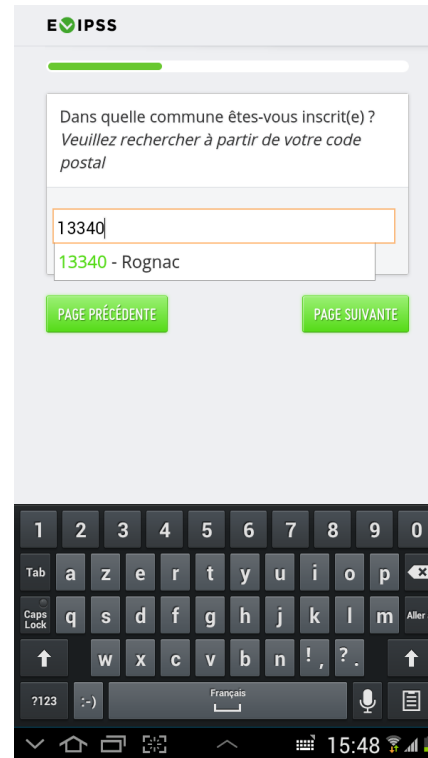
E✓IPSS

Dans quelle commune êtes-vous inscrit(e) ? *Veuillez rechercher à partir de votre code postal*

13340

13340 - Rognac

PAGE PRÉCÉDENTE

PAGE SUIVANTE

1 2 3 4 5 6 7 8 9 0

Tab a z e r t y u i o p

Caps Lock q s d f g h j k l m Aller

w x c v b n !, ?.

?123 :-) Français

15:48